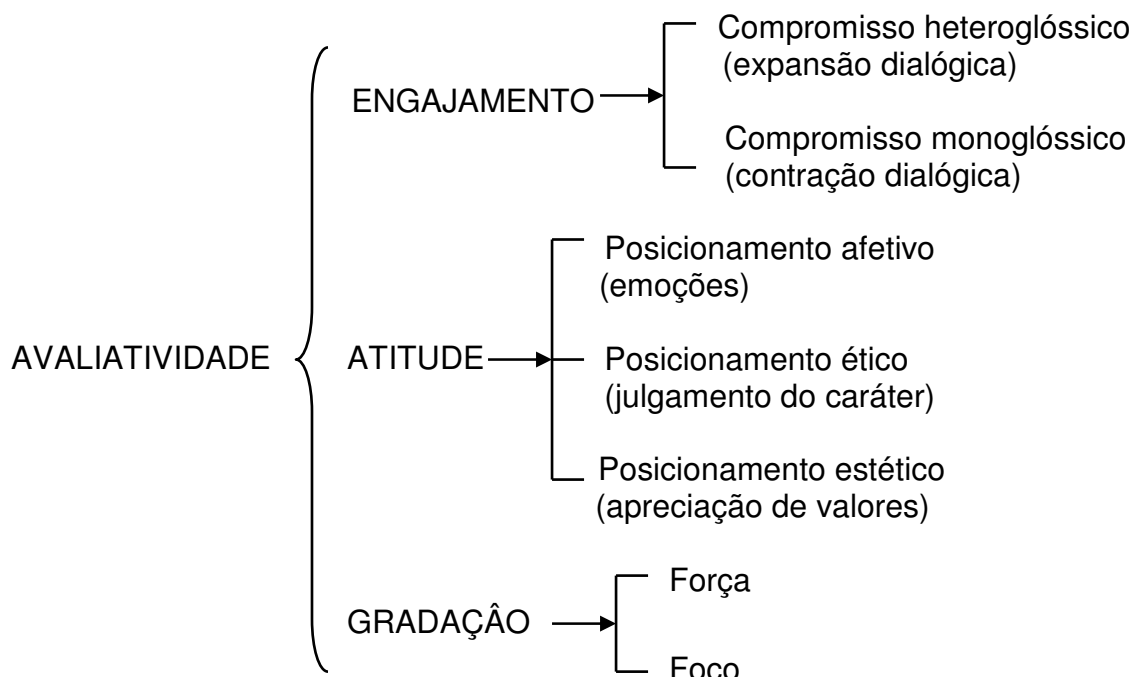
AVALIATIVIDADE

ENGAJAMENTO

Compromisso heteroglóssico (expansão dialógica)

Compromisso monoglóssico (contração dialógica)

ATITUDE

Posicionamento afetivo (emoções)

Posicionamento ético (julgamento do caráter)

Posicionamento estético (apreciação de valores)

GRADAÇÂO

Força

Foco